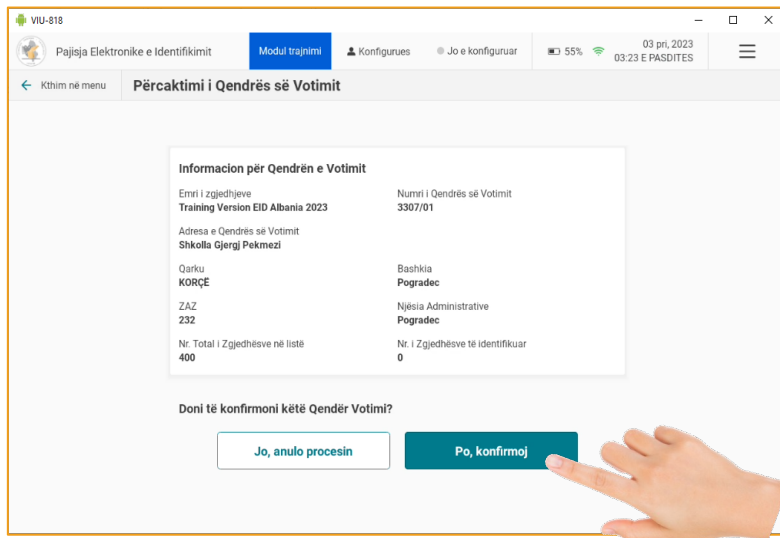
VIU-818

Pajisja Elektronike e Identifikimit

Modul trajnimi

Konfigurues

Jo e konfiguruar

55%

03 pri, 2023
03:23 E PASDITES

Kthim në menu

Përcaktimi i Qendrës së Votimit

Informacion për Qendrën e Votimit

Emri i zgjedhjeve
Training Version EID Albania 2023

Numri i Qendrës së Votimit
3307/01

Adresa e Qendrës së Votimit
Shkolla Gjergj Pekmezi

Qarku
KORÇË

Bashkia
Pogradec

ZAZ
232

Njësia Administrative
Pogradec

Nr. Total i Zgjedhësve në listë
400

Nr. i Zgjedhësve të identifikuar
0

Doni të konfirmoni këtë Qendër Votimi?

Jo, anulo procesin

Po, konfirmoj